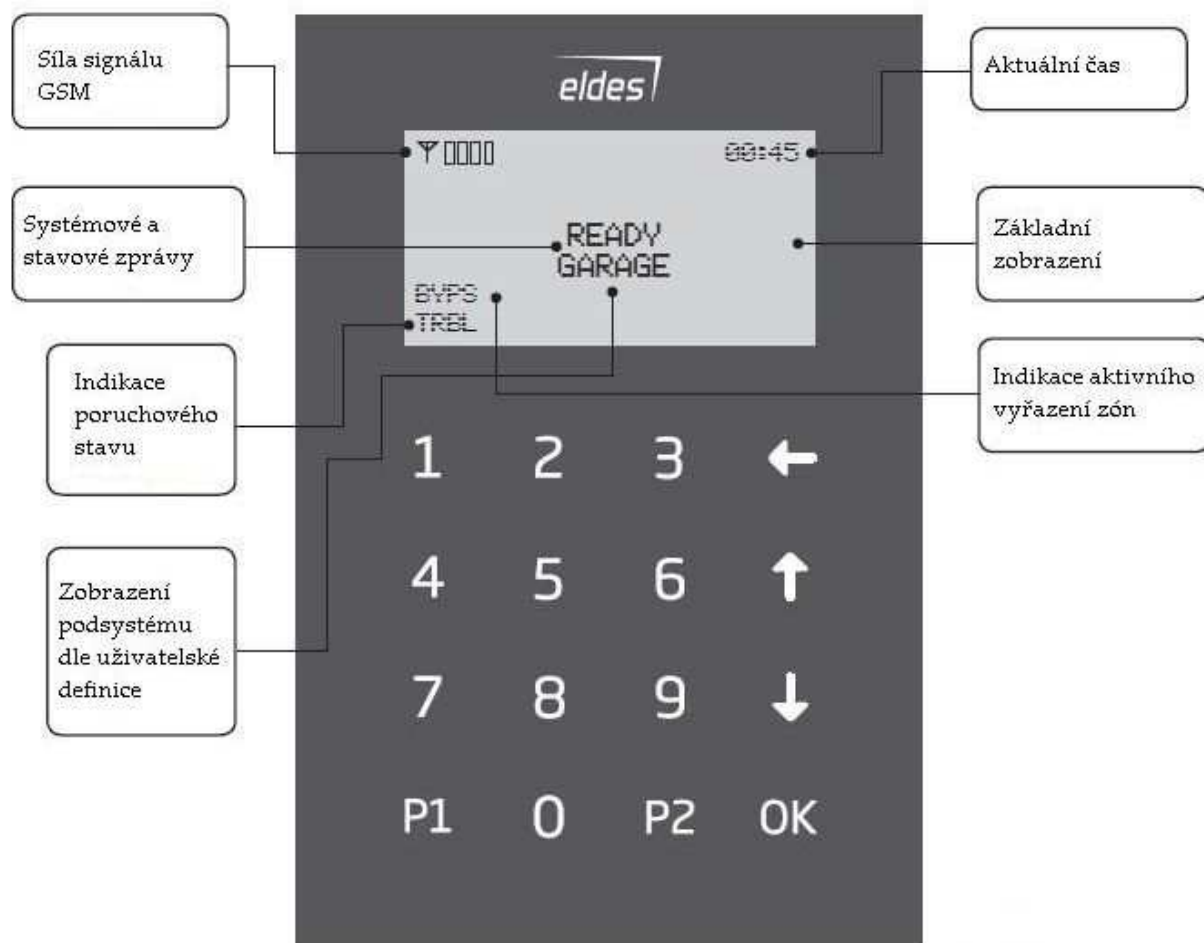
Síla signálu GSM

eldes

Aktuální čas

00:45

Systémové a stavové zprávy

READY
GARAGE

Základní zobrazení

BYPS
TRBL

Indikace poruchového stavu

Indikace aktivního vyřazení zón

1 2 3 ←

Zobrazení podsystému dle uživatelské definice

4 5 6 ↑

7 8 9 ↓

P1 0 P2 OK